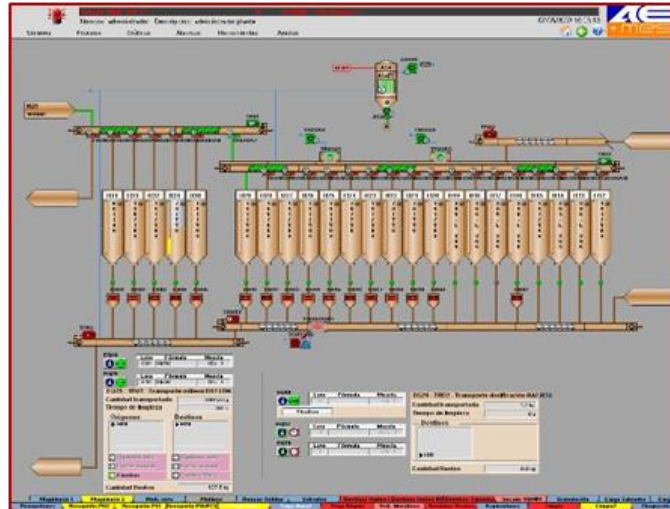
Usuario: administrador Descripcion: administrador planta

07/06/2019 16:53:53

Sistema Procesos Gráficos Alarmas Herramientas Ayuda

Lote Fórmula Mezcla

Lote Fórmula Mezcla

Cantidad transportada

Tiempo de limpieza

Origenes

Destinos

Cantidad Destino

Lote Fórmula Mezcla

Lote Fórmula Mezcla

Lote Fórmula Mezcla

Cantidad transportada

Tiempo de limpieza

Destinos

Cantidad Destino

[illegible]